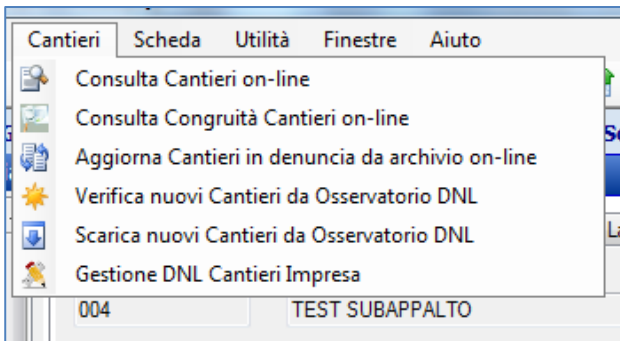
Cantieri Scheda Utilità Finestre Aiuto

Consulta Cantieri on-line
Consulta Congruità Cantieri on-line
Aggiorna Cantieri in denuncia da archivio on-line
Verifica nuovi Cantieri da Osservatorio DNL
Scarica nuovi Cantieri da Osservatorio DNL
Gestione DNL Cantieri Impresa

004 TEST SUBAPPALTO